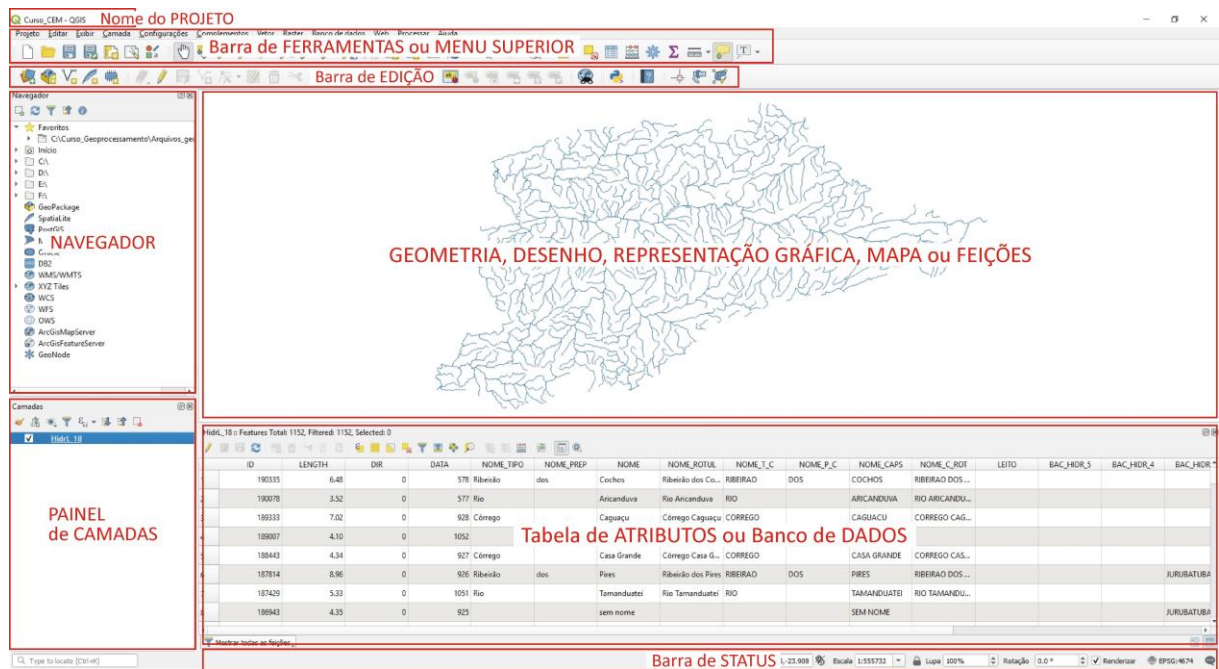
Curso_CEM - QGIS
Nome do PROJETO

Projeto Editar Exibir Camada Configurações Complementos Vetor Raster Banco de dados Web Processar Ajuda

Barra de FERRAMENTAS ou MENU SUPERIOR

Barra de EDIÇÃO

Navegador
Favoritos
C:\Curso_Geoprocessamento\Arquivos_ge
Início
C:\
D:\
E:\
F:\
GeoPackage
SpatiaLite
PostGIS
NAVEGADOR
DB2
WMS/WMTS
XYZ Tiles
WCS
WFS
OWS
ArcGisMapServer
ArcGisFeatureServer
GeoNode

GEOMETRIA, DESENHO, REPRESENTAÇÃO GRÁFICA, MAPA ou FEIÇÕES

Camadas
HidrL_18

PAINEL
de CAMADAS

HidrL_18 :: Features Total: 1152, Filtered: 1152, Selected: 0

| | ID | LENGTH | DIR | DATA | NOME_TIPO | NOME_PREP | NOME | NOME_ROTUL | NOME_T_C | NOME_P_C | NOME_CAPS | NOME_C_ROT | LEITO | BAC_HIDR_5 | BAC_HIDR_4 | BAC_HIDR |
|---|---|---|---|---|---|---|---|---|---|---|---|---|---|---|---|---|
| 1 | 190335 | 6.48 | 0 | 578 | Ribeirão | dos | Cochos | Ribeirão dos Co... | RIBEIRAO | DOS | COCHOS | RIBEIRAO DOS ... | | | | |
| 2 | 190078 | 3.52 | 0 | 577 | Rio | | Aricanduva | Rio Aricanduva | RIO | | ARICANDUVA | RIO ARICANDU... | | | | |
| 3 | 189333 | 7.02 | 0 | 928 | Córrego | | Caguaçu | Córrego Caguaçu | CORREGO | | CAGUACU | CORREGO CAG... | | | | |
| 4 | 189007 | 4.10 | 0 | 1052 | | | | | | | | | | | | |
| 5 | 188443 | 4.34 | 0 | 927 | Córrego | | Casa Grande | Córrego Casa G... | CORREGO | | CASA GRANDE | CORREGO CAS... | | | | |
| 6 | 187814 | 8.96 | 0 | 926 | Ribeirão | dos | Pires | Ribeirão dos Pires | RIBEIRAO | DOS | PIRES | RIBEIRAO DOS ... | | | | JURUBATUBA |
| 7 | 187429 | 5.33 | 0 | 1051 | Rio | | Tamanduateí | Rio Tamanduateí | RIO | | TAMANDUATEI | RIO TAMANDU... | | | | |
| 8 | 186943 | 4.35 | 0 | 925 | | | sem nome | | | | SEM NOME | | | | | JURUBATUBA |

Tabela de ATRIBUTOS ou Banco de DADOS

Mostrar todas as feições

Type to locate (Ctrl+K)
Barra de STATUS
,-23.908 Escala 1:555732 Lupa 100% Rotação 0.0 ° Renderizar EPSG:4674